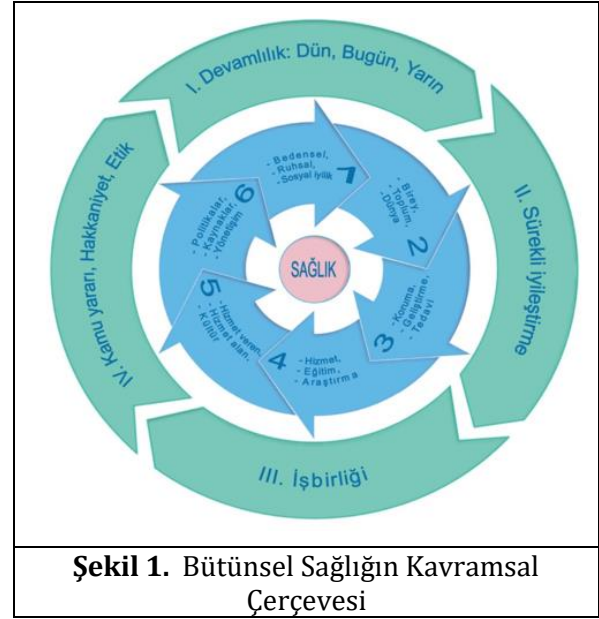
I. Devamlılık: Dün, Bugün, Yarın

II. Sürekli iyileştirme

III. İşbirliği

IV. Kamu yararı, Hakkaniyet, Etik

1
- Bedensel,
- Ruhsal,
- Sosyal iyilik

2
- Birey,
- Toplum,
- Dünya

3
- Koruma,
- Geliştirme,
- Tedavi

4
- Hizmet,
- Eğitim,
- Araştırma

5
- Hizmet veren,
- Hizmet alan,
- Kültür

6
- Politikalar,
- Kaynaklar,
- Yönetişim

SAĞLIK

**Şekil 1.** Bütünsel Sağlığın Kavramsal Çerçevesi